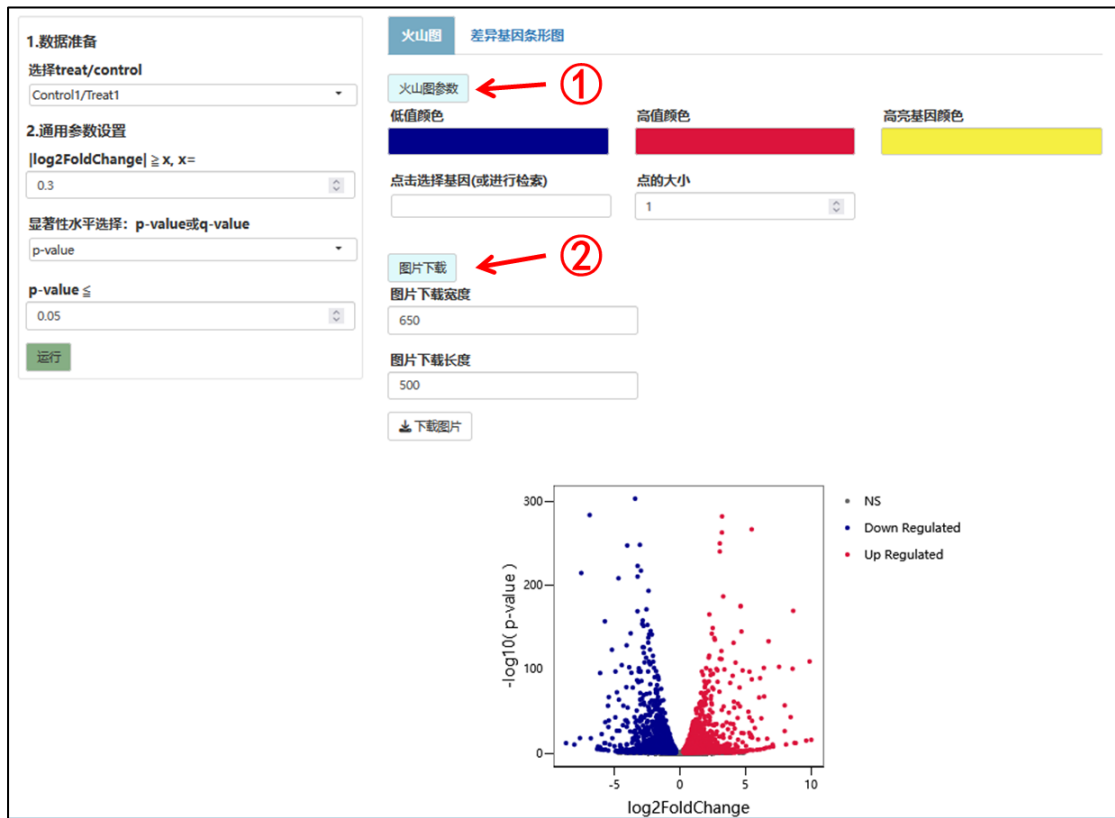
1.数据准备

选择treat/control

Control1/Treat1

2.通用参数设置

|log2FoldChange| ≧ x, x=

0.3

显著性水平选择：p-value或q-value

p-value

p-value ≦

0.05

运行

火山图

差异基因条形图

火山图参数

①

低值颜色

高值颜色

高亮基因颜色

点击选择基因(或进行检索)

点的大小

1

图片下载

②

图片下载宽度

650

图片下载长度

500

下载图片

300

200

100

0

-5

0

5

10

-log10( p-value )

log2FoldChange

NS

Down Regulated

Up Regulated